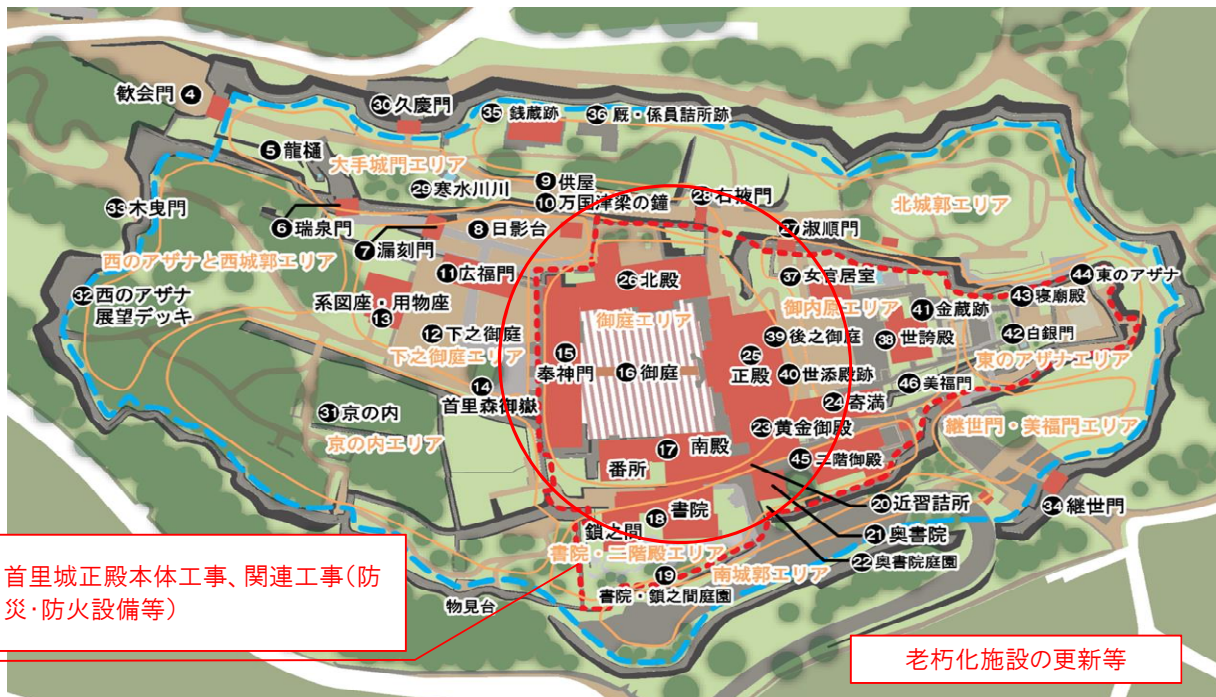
歓会門 4
30 久慶門
35 銭蔵跡
36 厩・係員詰所跡
5 龍樋
大手城門エリア
29 寒水川川
9 供屋
10 万国津梁の鐘
28 右掖門
33 木曳門
6 瑞泉門
8 日影台
27 淑順門
北城郭エリア
7 漏刻門
西のアザナと西城郭エリア
11 広福門
26 北殿
37 女官居室
44 東のアザナ
32 西のアザナ展望デッキ
系図座・用物座
13
御庭エリア
御内原エリア
41 金蔵跡
43 寝廟殿
12 下之御庭
39 後之御庭
38 世誇殿
42 白銀門
下之御庭エリア
15 奉神門
16 御庭
25 正殿
40 世添殿跡
東のアザナエリア
14 首里森御嶽
46 美福門
31 京の内
24 寄満
京の内エリア
23 黄金御殿
継世門・美福門エリア
17 南殿
番所
45 二階御殿
20 近習詰所
18 書院
鎖之間
21 奥書院
34 継世門
書院・二階殿エリア
22 奥書院庭園
首里城正殿本体工事、関連工事(防災・防火設備等)
19
南城郭エリア
書院・鎖之間庭園
物見台
老朽化施設の更新等